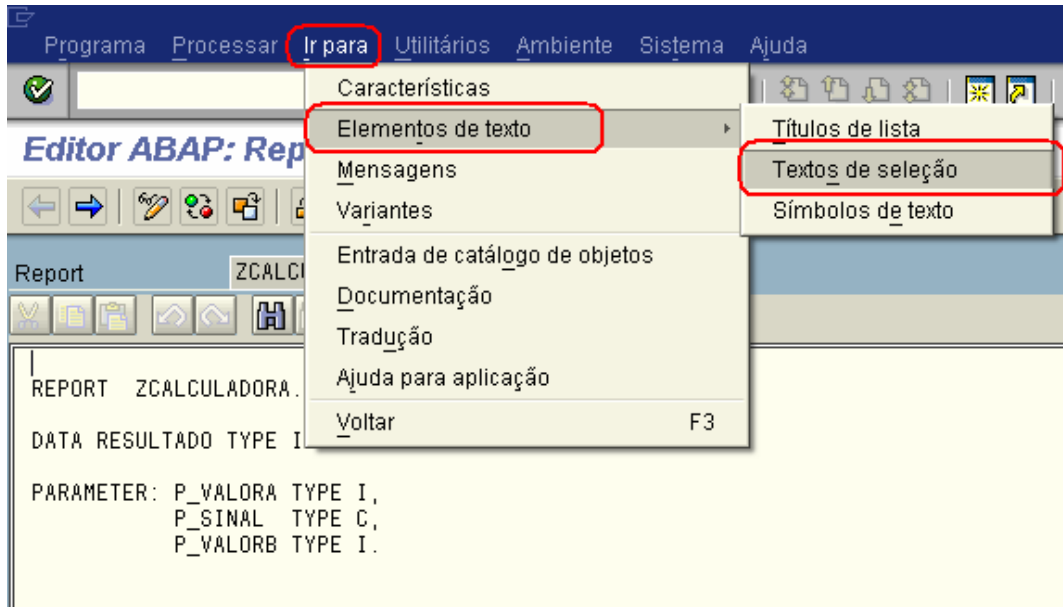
Programa Processar Ir para Utilitários Ambiente Sistema Ajuda

Editor ABAP: Rep

Características
Elementos de texto
Mensagens
Variantes
Entrada de catálogo de objetos
Documentação
Tradução
Ajuda para aplicação
Voltar F3

Títulos de lista
Textos de seleção
Símbolos de texto

Report ZCALCU

REPORT ZCALCULADORA.

DATA RESULTADO TYPE I

PARAMETER: P_VALORA TYPE I,
P_SINAL TYPE C,
P_VALORB TYPE I.